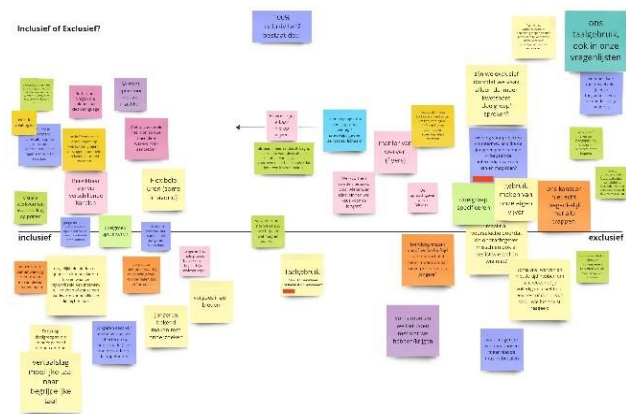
Inclusief of Exclusief?

ook inclusief? bestaat dat

ons taalgebruik, ook in onze vragenlijsten

inclusief

exclusief

flexibele uren (extra tijd)

manier van werken (?)

taalgebruik

doelgroep specifieker

gebruik maken van onze eigen vijver

verslaglegging moet je ook naar begrijpelijke taal

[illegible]